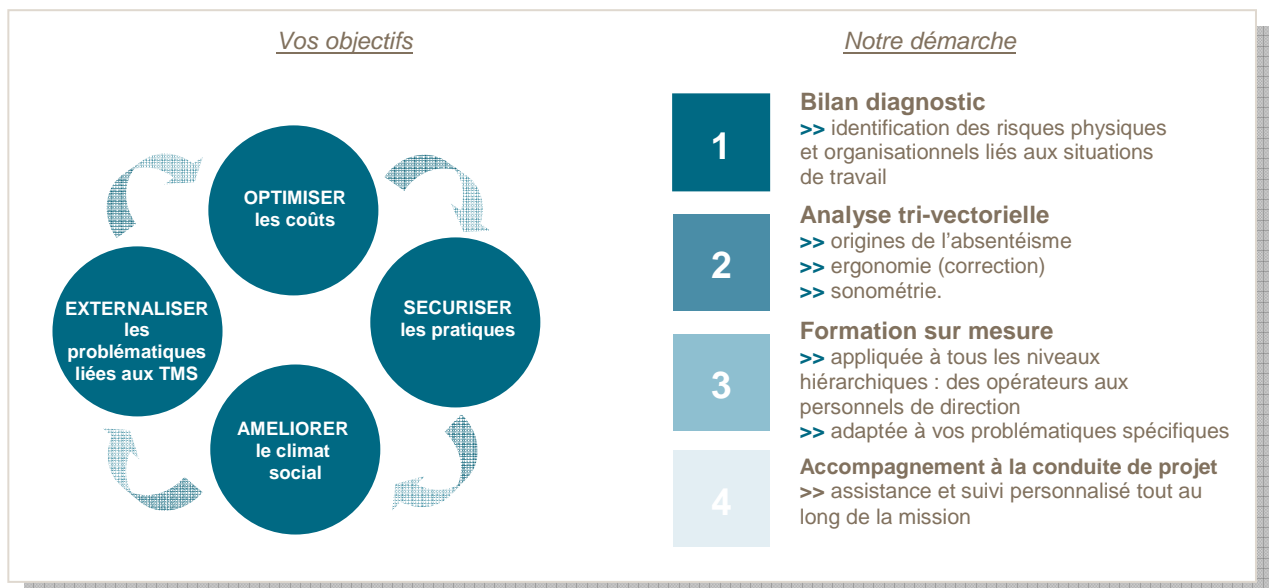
Vos objectifs

OPTIMISER les coûts

SECURISER les pratiques

AMELIORER le climat social

EXTERNALISER les problématiques liées aux TMS

Notre démarche

1

Bilan diagnostic
>> identification des risques physiques et organisationnels liés aux situations de travail

2

Analyse tri-vectorielle
>> origines de l’absentéisme
>> ergonomie (correction)
>> sonométrie.

3

Formation sur mesure
>> appliquée à tous les niveaux hiérarchiques : des opérateurs aux personnels de direction
>> adaptée à vos problématiques spécifiques

4

Accompagnement à la conduite de projet
>> assistance et suivi personnalisé tout au long de la mission